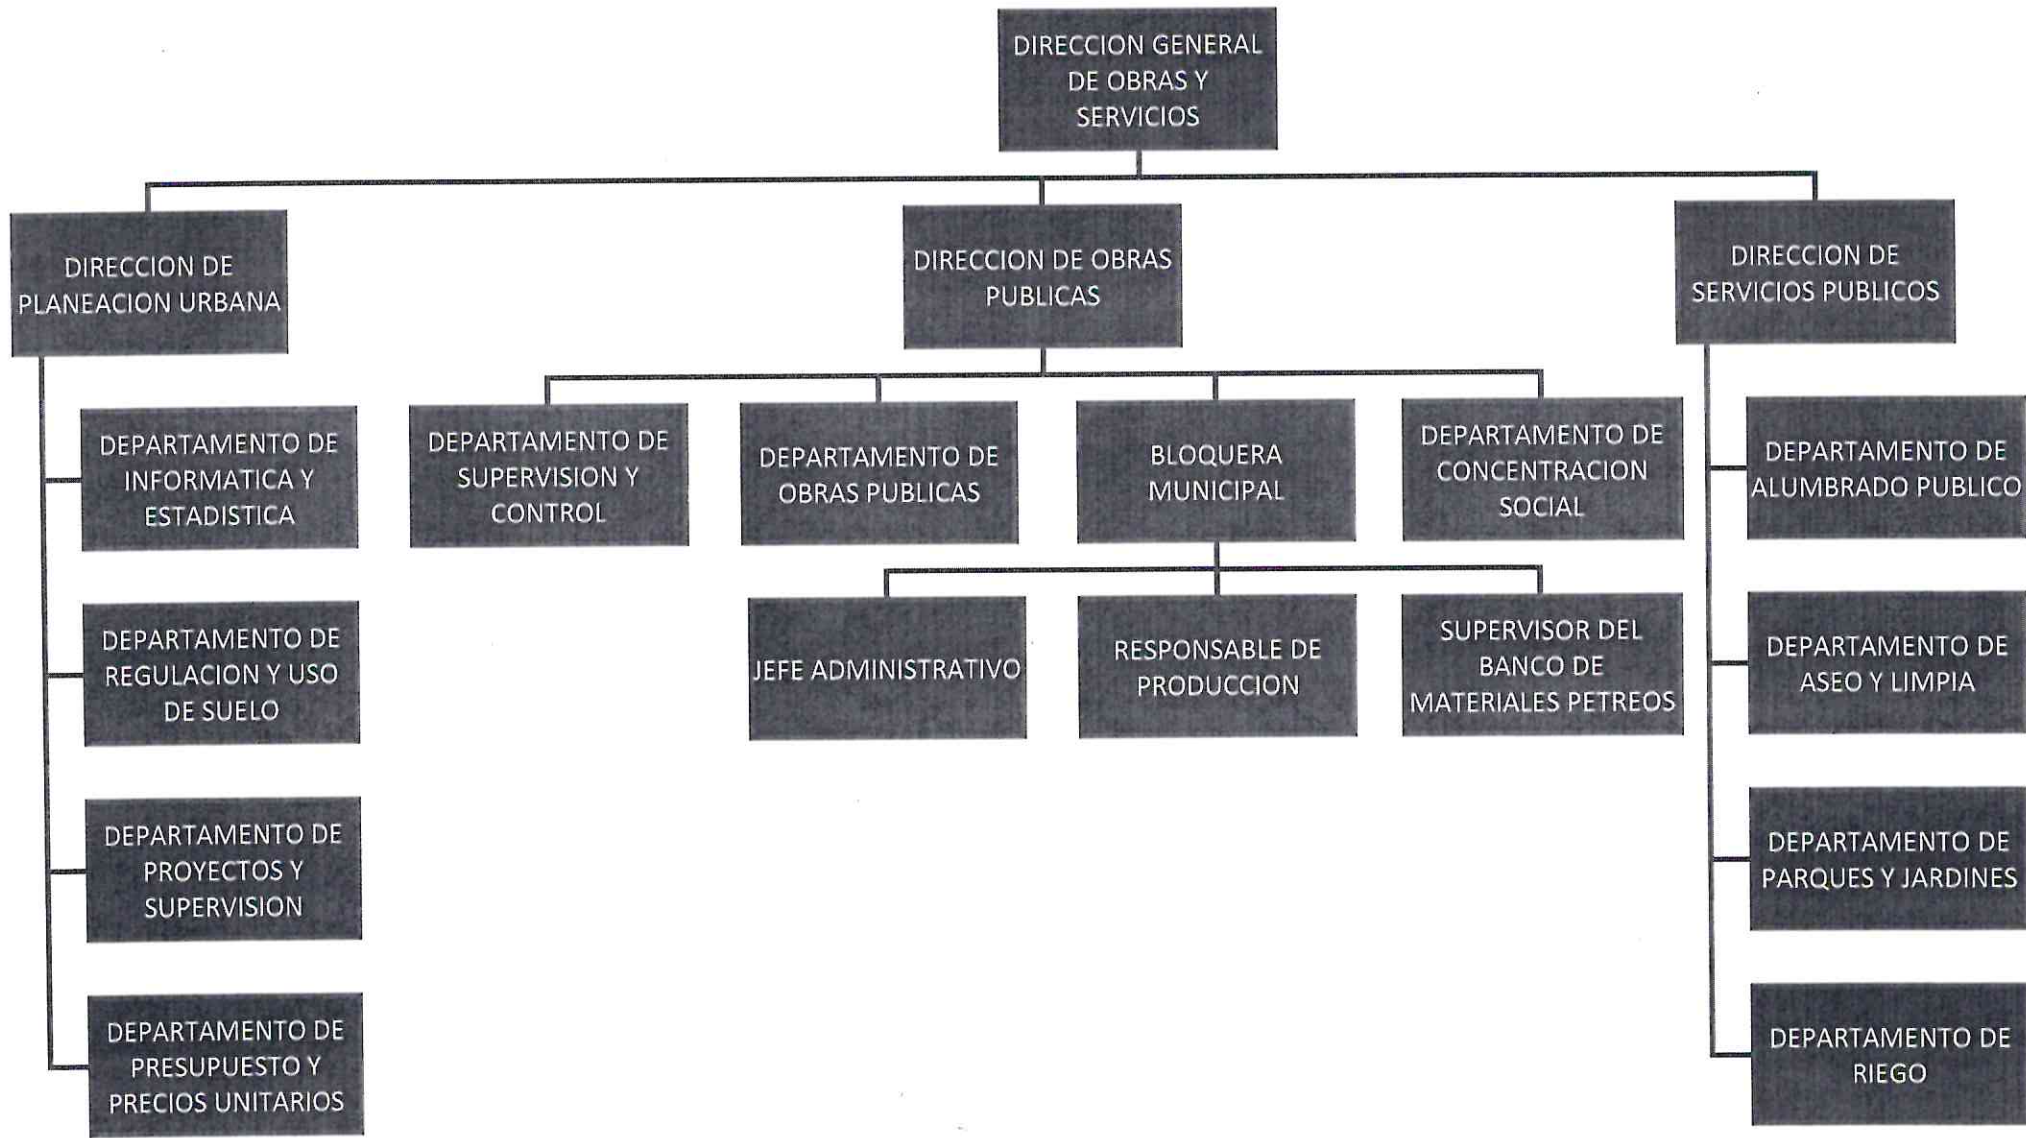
DIRECCION GENERAL DE OBRAS Y SERVICIOS

DIRECCION DE PLANEACION URBANA

DEPARTAMENTO DE INFORMATICA Y ESTADISTICA

DEPARTAMENTO DE REGULACION Y USO DE SUELO

DEPARTAMENTO DE PROYECTOS Y SUPERVISION

DEPARTAMENTO DE PRESUPUESTO Y PRECIOS UNITARIOS

DIRECCION DE OBRAS PUBLICAS

DEPARTAMENTO DE SUPERVISION Y CONTROL

DEPARTAMENTO DE OBRAS PUBLICAS

BLOQUERA MUNICIPAL

DEPARTAMENTO DE CONCENTRACION SOCIAL

JEFE ADMINISTRATIVO

RESPONSABLE DE PRODUCCION

SUPERVISOR DEL BANCO DE MATERIALES PETREOS

DIRECCION DE SERVICIOS PUBLICOS

DEPARTAMENTO DE ALUMBRADO PUBLICO

DEPARTAMENTO DE ASEO Y LIMPIA

DEPARTAMENTO DE PARQUES Y JARDINES

DEPARTAMENTO DE RIEGO